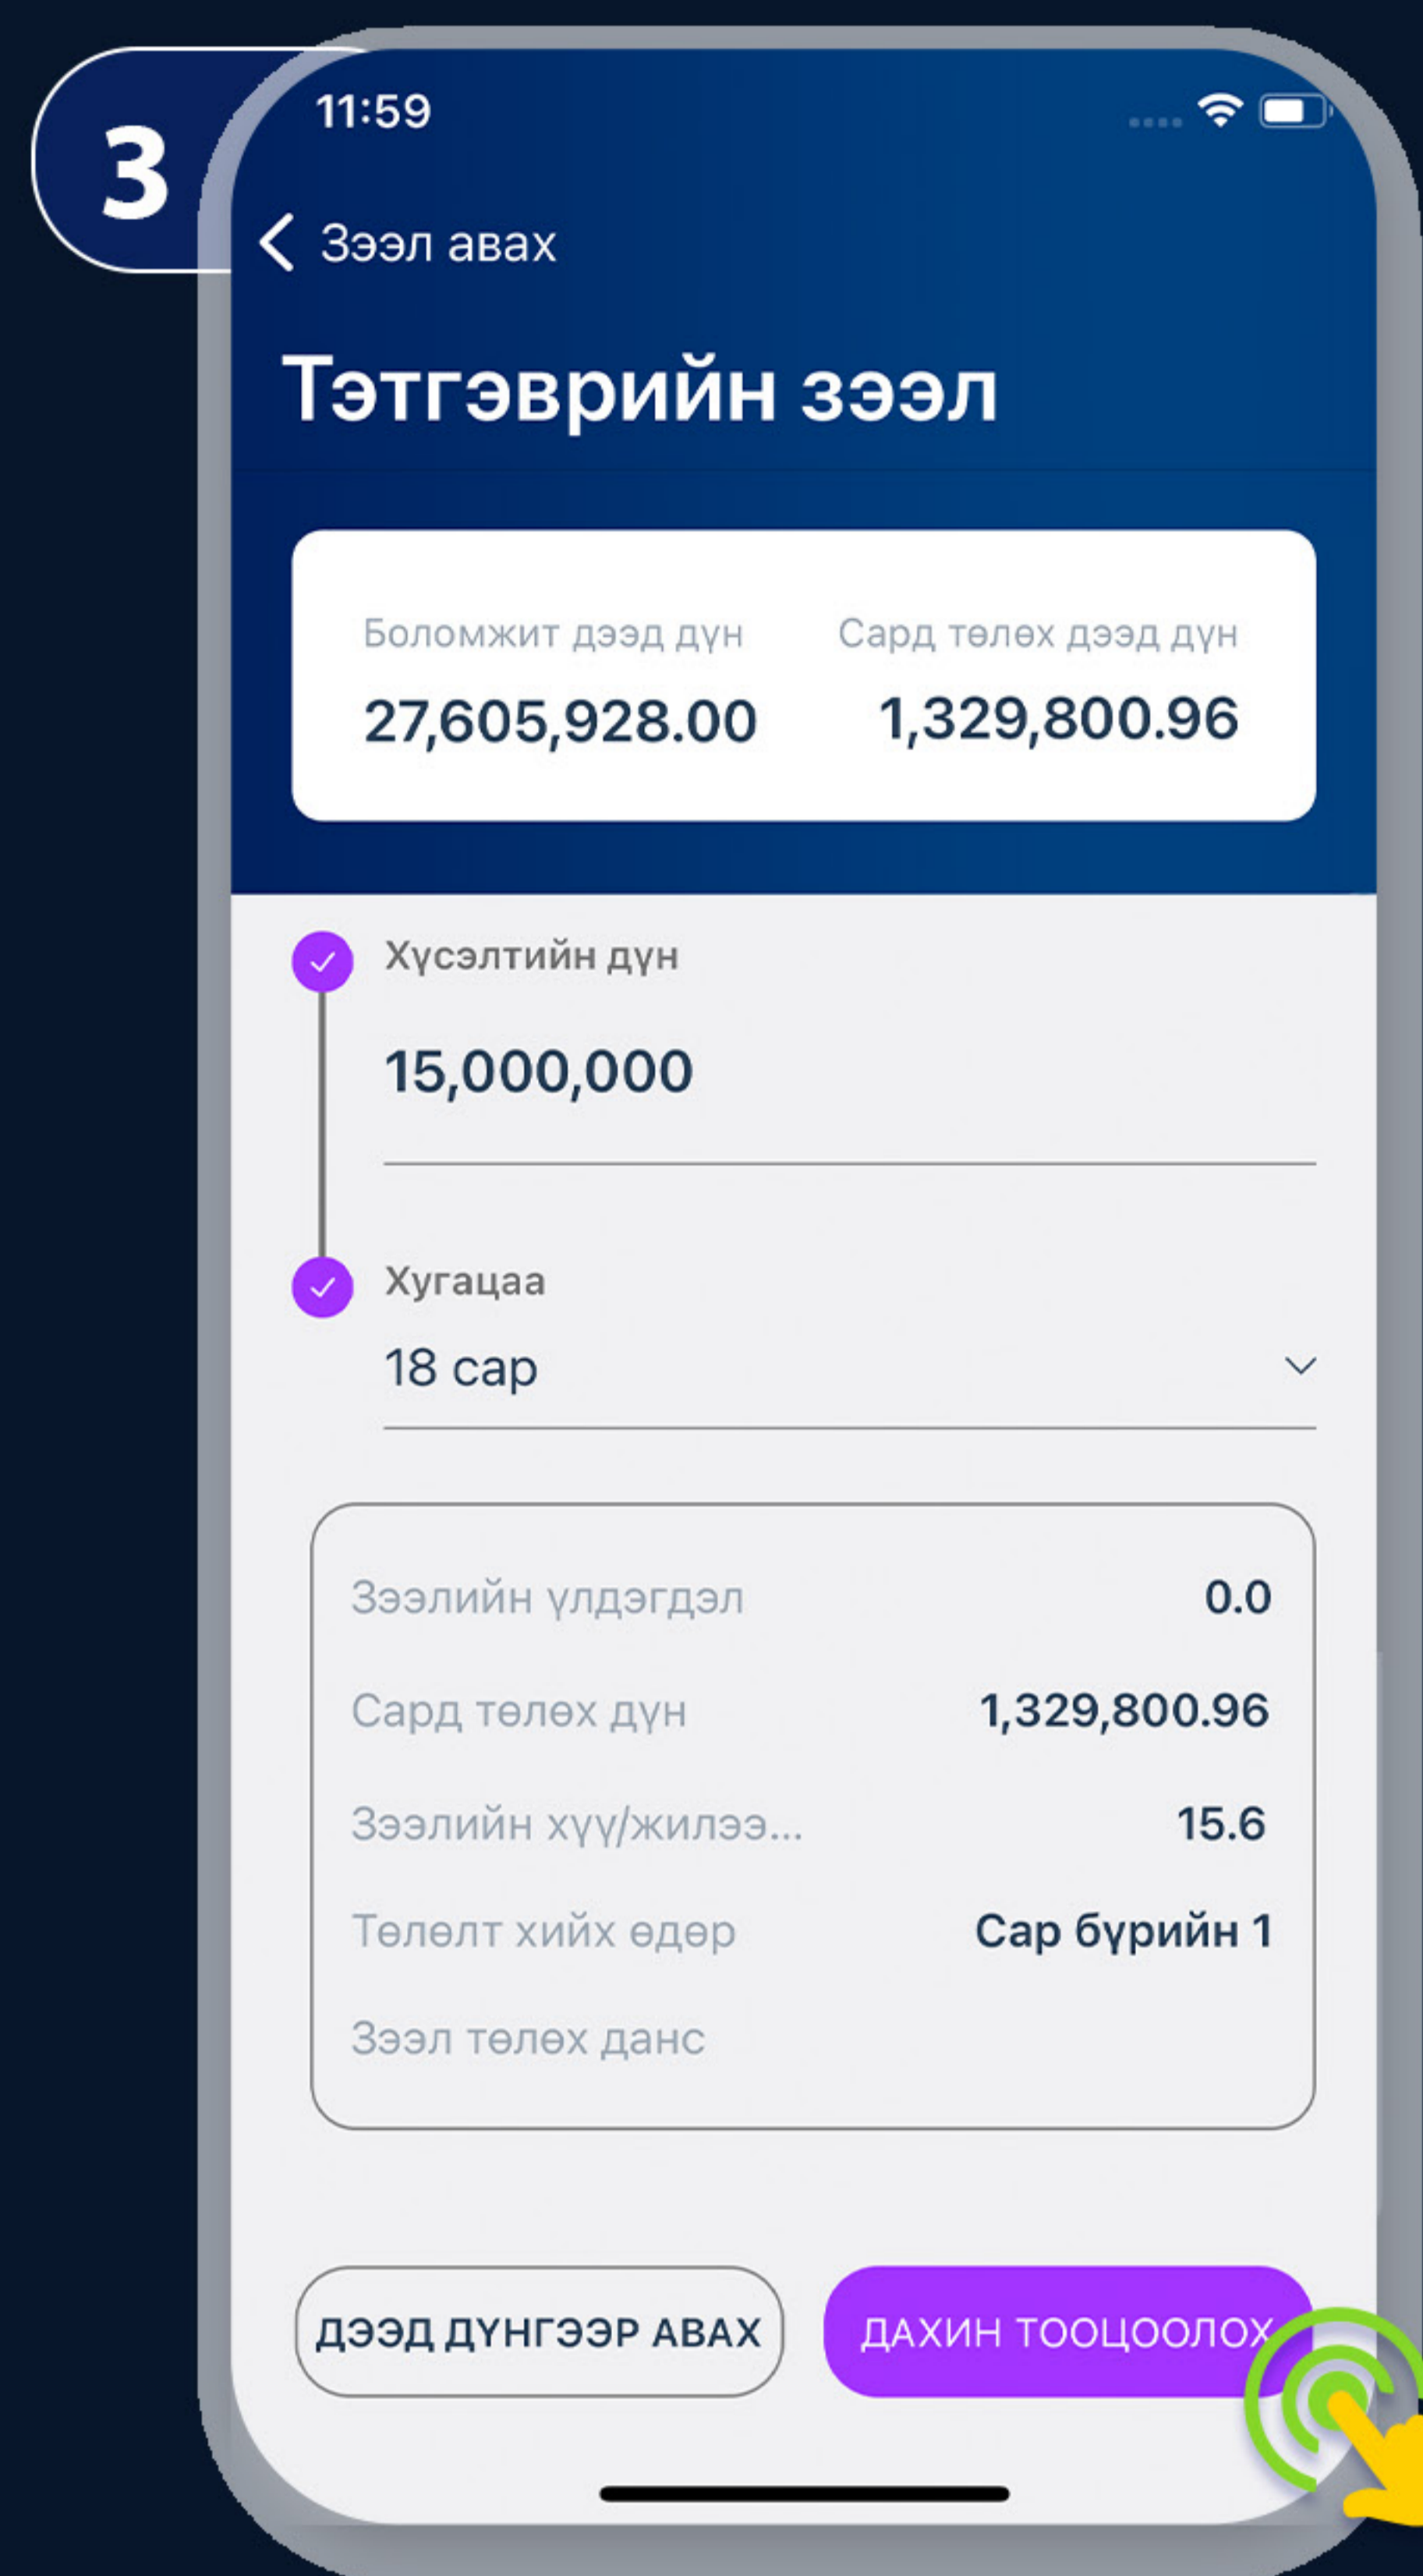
3

11:59

Зээл авах

Тэтгэврийн зээл

Боломжит дээд дүн
27,605,928.00

Сард төлөх дээд дүн
1,329,800.96

Хүсэлтийн дүн
15,000,000

Хугацаа
18 сар

| | |
|---|---|
| Зээлийн үлдэгдэл | 0.0 |
| Сард төлөх дүн | 1,329,800.96 |
| Зээлийн хүү/жилээ... | 15.6 |
| Төлөлт хийх өдөр | Сар бүрийн 1 |
| Зээл төлөх данс | |

ДЭЭД ДҮНГЭЭР АВАХ

ДАХИН ТООЦООЛОХ